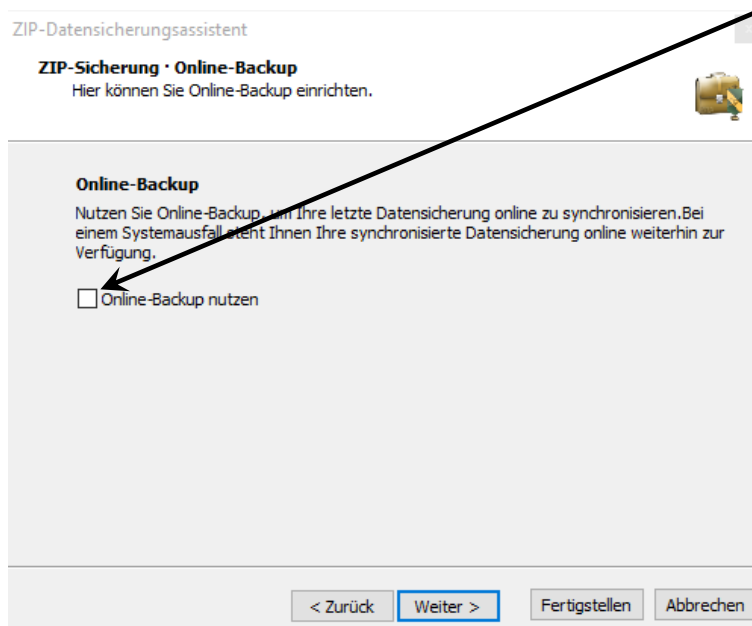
ZIP-Datensicherungsassistent

ZIP-Sicherung · Online-Backup
Hier können Sie Online-Backup einrichten.

Online-Backup

Nutzen Sie Online-Backup, um Ihre letzte Datensicherung online zu synchronisieren.Bei einem Systemausfall steht Ihnen Ihre synchronisierte Datensicherung online weiterhin zur Verfügung.

Online-Backup nutzen

< Zurück | Weiter > | Fertigstellen | Abbrechen